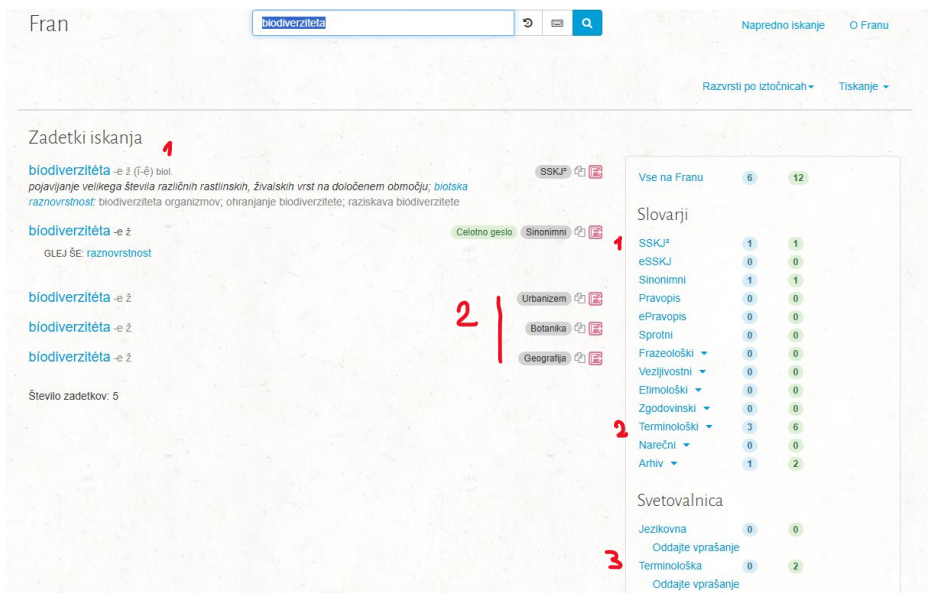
Fran

biodiverziteta

Napredno iskanje O Franu

Razvrsti po iztočnicah ▾ Tiskanje ▾

Zadetki iskanja 1

bíodiverzitéta -e ž (ī-ẹ̄) biol. pojavljanje velikega števila različnih rastlinskih, živalskih vrst na določenem območju; biotska raznovrstnost: biodiverziteta organizmov; ohranjanje biodiverzitete; raziskava biodiverzitete SSKJ²

bíodiverzitéta -e ž Celotno geslo Sinonimni
GLEJ ŠE: raznovrstnost

2

bíodiverzitéta -e ž Urbanizem

bíodiverzitéta -e ž Botanika

bíodiverzitéta -e ž Geografija

Število zadetkov: 5

| Vse na Franu | 6 | 12 |
|---|---|---|

Slovarji

| | | |
|---|---|---|
| 1 SSKJ² | 1 | 1 |
| eSSKJ | 0 | 0 |
| Sinonimni | 1 | 1 |
| Pravopis | 0 | 0 |
| ePravopis | 0 | 0 |
| Sprotni | 0 | 0 |
| Frazeološki ▾ | 0 | 0 |
| Vezljivostni ▾ | 0 | 0 |
| Etimološki ▾ | 0 | 0 |
| Zgodovinski ▾ | 0 | 0 |
| 2 Terminološki ▾ | 3 | 6 |
| Narečni ▾ | 0 | 0 |
| Arhiv ▾ | 1 | 2 |

Svetovalnica

| | | |
|---|---|---|
| Jezikovna | 0 | 0 |
| Oddajte vprašanje | | |
| 3 Terminološka | 0 | 2 |
| Oddajte vprašanje | | |